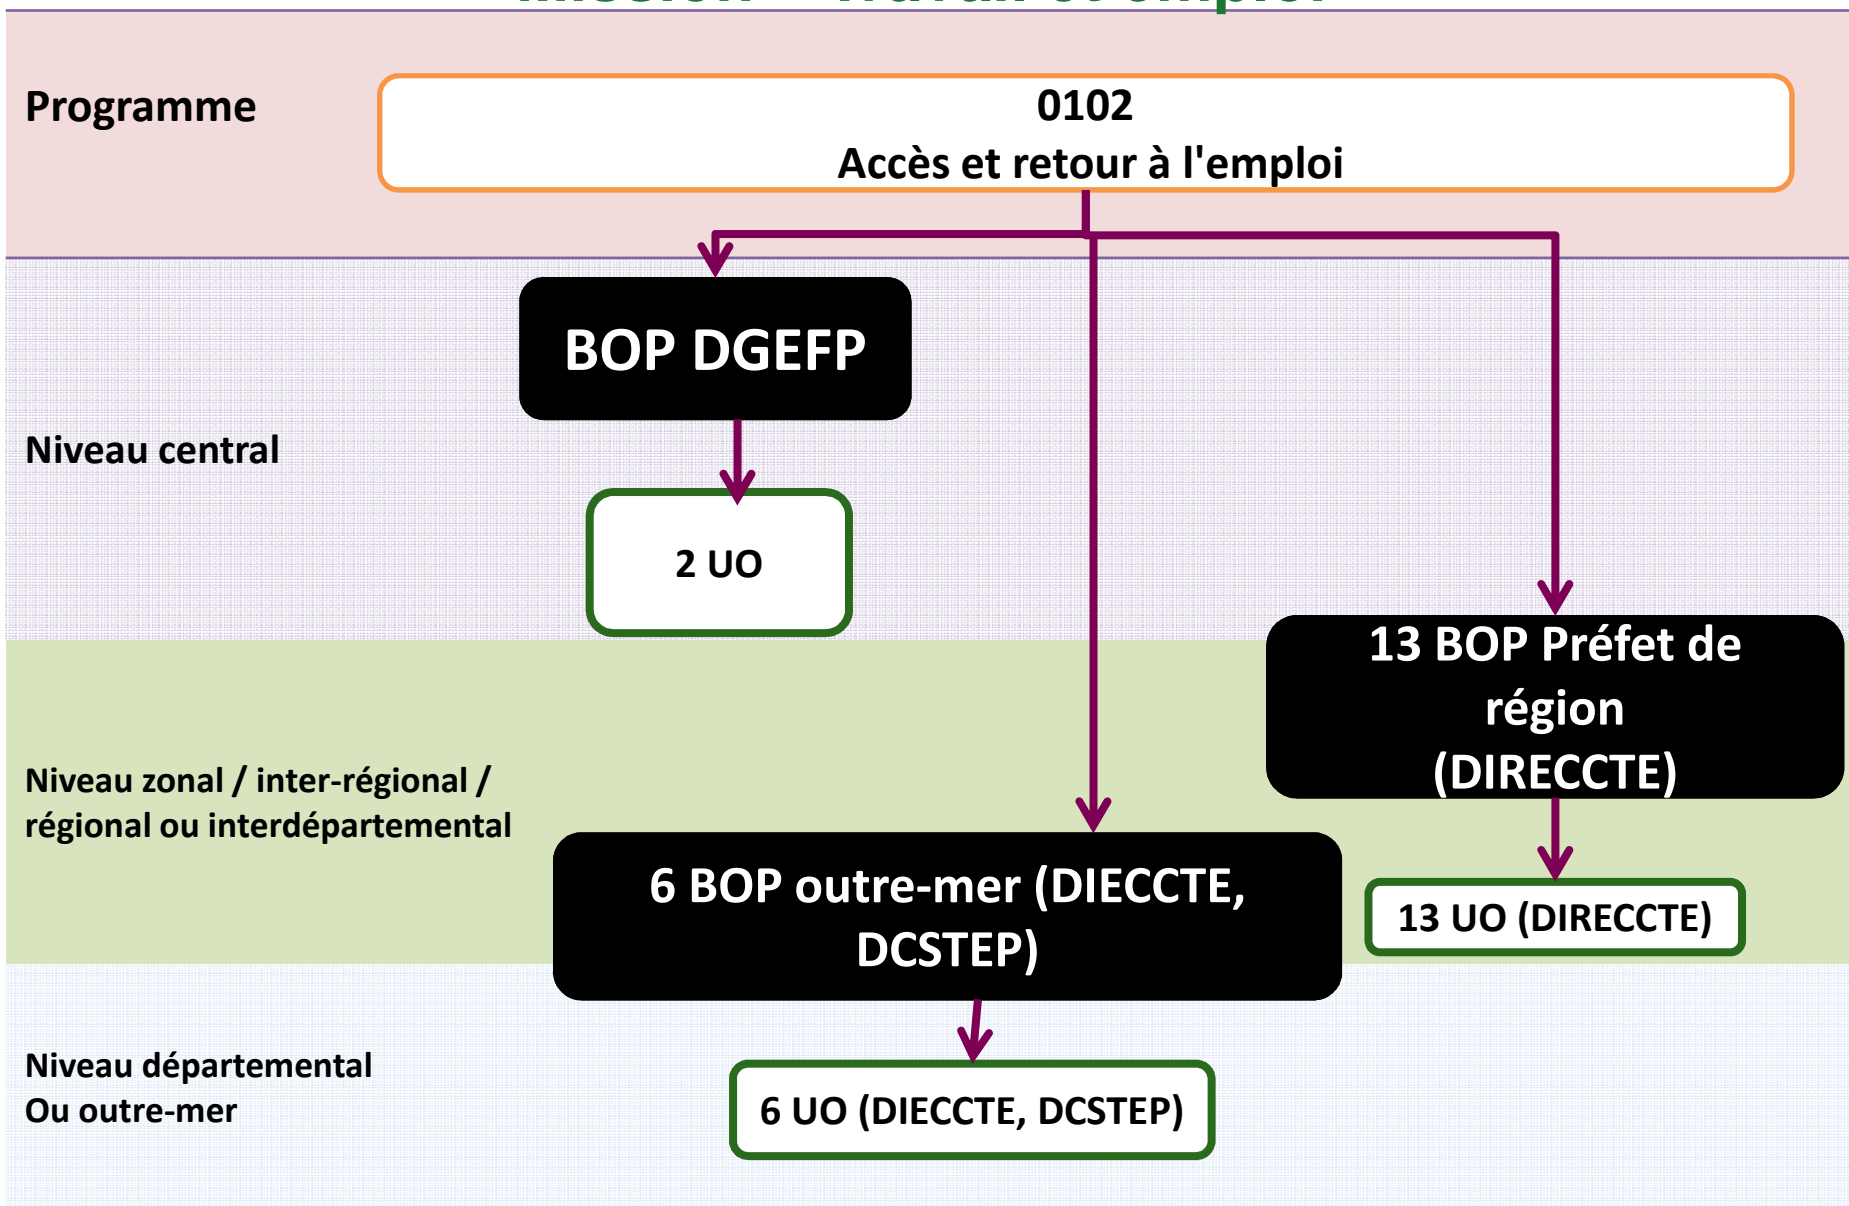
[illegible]

Programme

0102
Accès et retour à l'emploi

BOP DGEFP

Niveau central

2 UO

13 BOP Préfet de région (DIRECCTE)

Niveau zonal / inter-régional / régional ou interdépartemental

6 BOP outre-mer (DIECCTE, DCSTEP)

13 UO (DIRECCTE)

Niveau départemental
Ou outre-mer

6 UO (DIECCTE, DCSTEP)